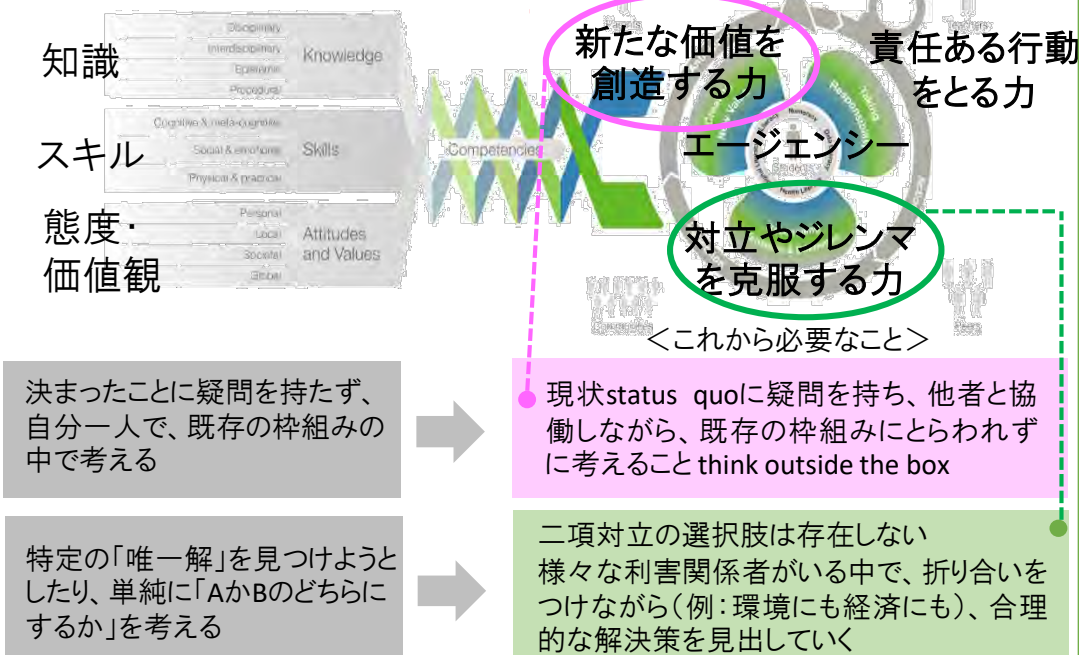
知識

Disciplinary
Interdisciplinary
Epistemic
Procedural
Knowledge

スキル

Cognitive & meta-cognitive
Social & emotional
Physical & practical
Skills

態度・価値観

Personal
Local
Societal
Global
Attitudes and Values

Competencies

新たな価値を創造する力

責任ある行動をとる力

エージェンシー

対立やジレンマを克服する力

＜これから必要なこと＞

決まったことに疑問を持たず、自分一人で、既存の枠組みの中で考える

現状status quoに疑問を持ち、他者と協働しながら、既存の枠組みにとらわれずに考えること think outside the box

特定の「唯一解」を見つけようとしたり、単純に「AかBのどちらにするか」を考える

二項対立の選択肢は存在しない
様々な利害関係者がいる中で、折り合いをつけながら（例：環境にも経済にも）、合理的な解決策を見出していく